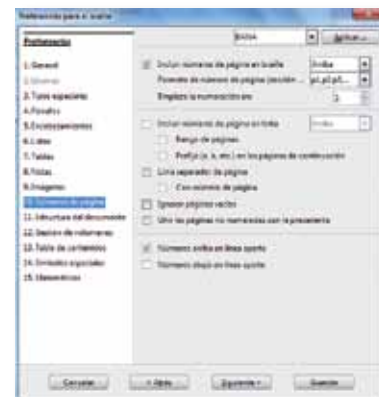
Referencias para el diseño

Preferencias

1. General
2. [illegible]
3. Tipos especiales
4. Fonetica
5. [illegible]
6. Listas
7. Tablas
8. Notas
9. Imagenes
10. Números de página
11. Estructura del documento
12. Sección de volúmenes
13. Tabla de contenidos
14. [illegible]
15. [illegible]

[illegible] Aplicar...

Incluir números de página en la caja Arriba
Posición de números de página (sección ... p1,p2,p3...
Empezar la numeración en 1

Incluir números de página en tinta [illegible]
Rango de páginas
Prefijo (a, b, etc.) en las páginas de continuación
Línea separador de páginas
Con número de página
Ignorar páginas vacías
Unir las páginas no numeradas con la precedente

Número arriba en línea aparte
Número abajo en línea aparte

Cancelar < Atrás Siguiente > Guardar